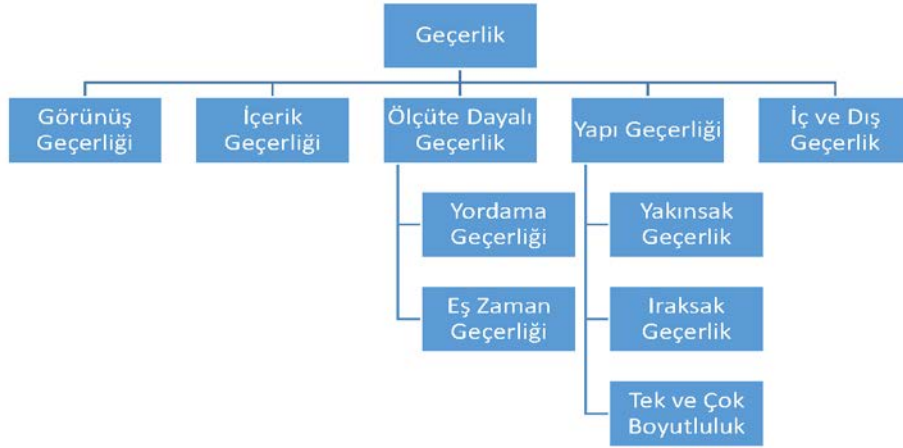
Geçerlik

Görünüş Geçerliği

İçerik Geçerliği

Ölçüte Dayalı Geçerlik

Yordama Geçerliği

Eş Zaman Geçerliği

Yapı Geçerliği

Yakınsak Geçerlik

Iraksak Geçerlik

Tek ve Çok Boyutluluk

İç ve Dış Geçerlik